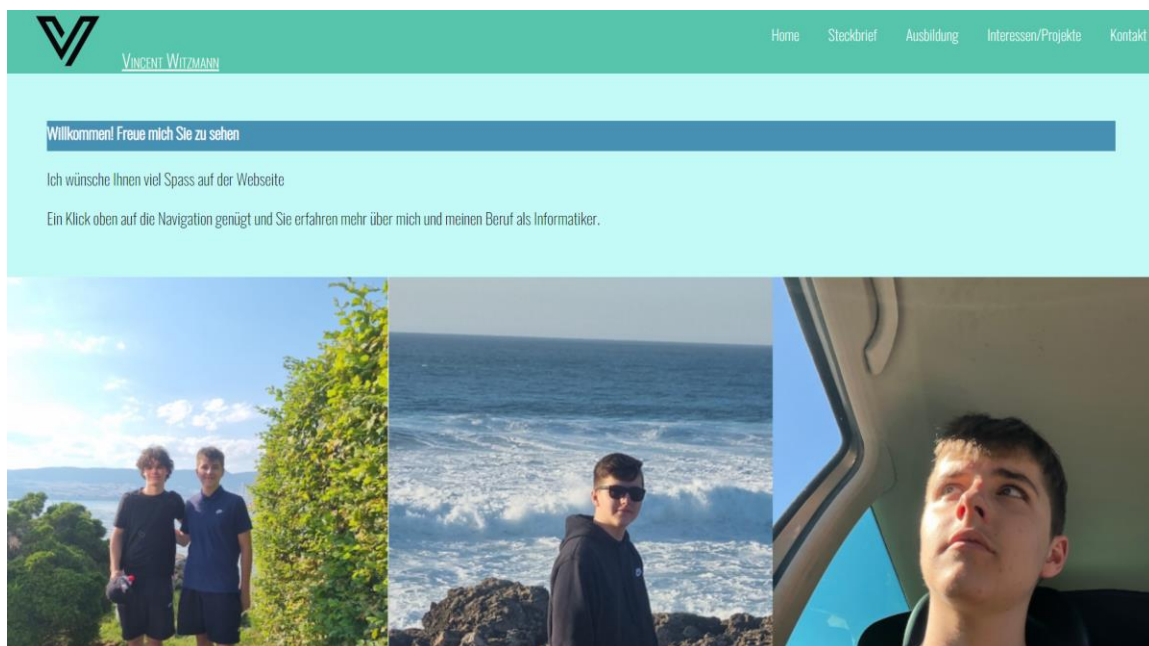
Vincent Witzmann

Home Steckbrief Ausbildung Interessen/Projekte Kontakt

Willkommen! Freue mich Sie zu sehen

Ich wünsche Ihnen viel Spass auf der Webseite

Ein Klick oben auf die Navigation genügt und Sie erfahren mehr über mich und meinen Beruf als Informatiker.